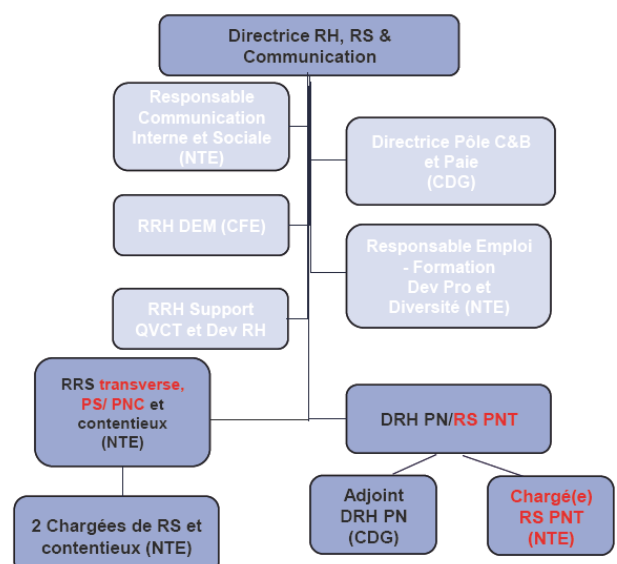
Directrice RH, RS & Communication

Responsable Communication Interne et Sociale (NTE)

Directrice Pôle C&B et Paie (CDG)

RRH DEM (CFE)

Responsable Emploi - Formation Dev Pro et Diversité (NTE)

RRH Support QVCT et Dev RH

RRS transverse, PS/ PNC et contentieux (NTE)

DRH PN/RS PNT

2 Chargées de RS et contentieux (NTE)

Adjoint DRH PN (CDG)

Chargé(e) RS PNT (NTE)